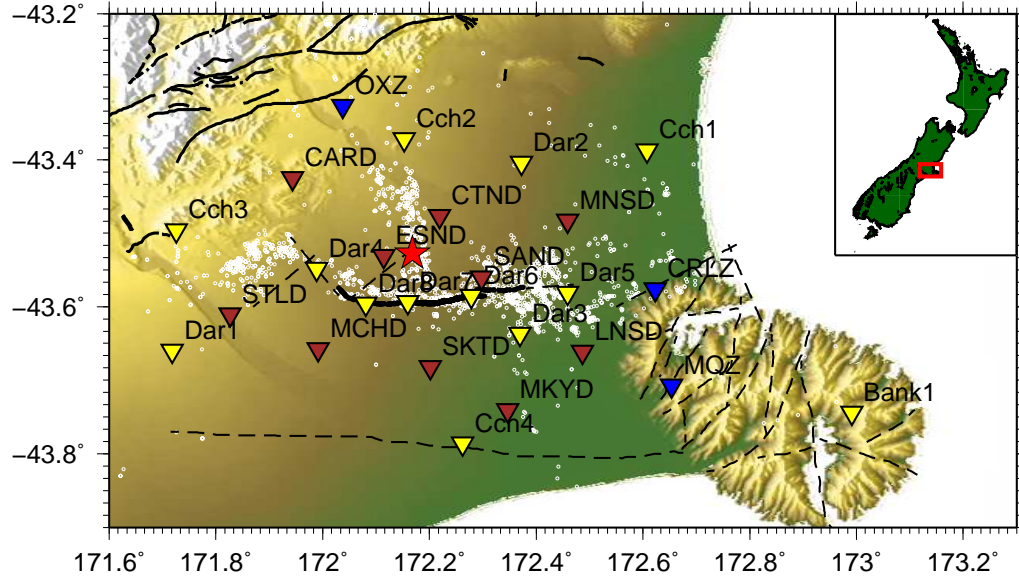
−43.2°
−43.4°
−43.6°
−43.8°
171.6° 171.8° 172° 172.2° 172.4° 172.6° 172.8° 173° 173.2°
OXZ
Cch2
Cch1
Dar2
CARD
CTND
MNSD
Cch3
ESND
Dar4
SAND
Dar6
Dar5
CRLZ
STLD
Dar8
Dar7
Dar3
LNSD
Dar1
MCHD
SKTD
MQZ
MKYD
Bank1
Cch4